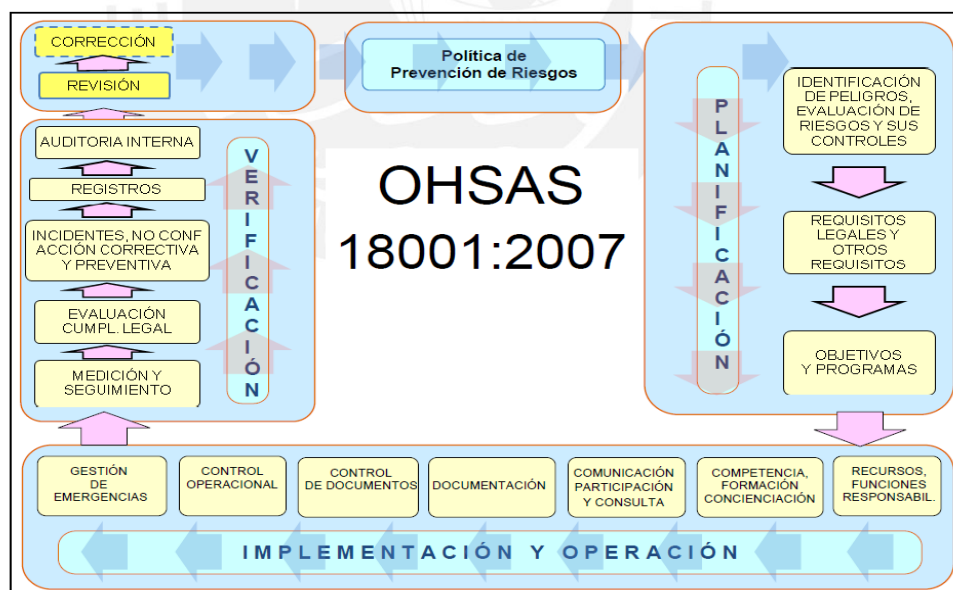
CORRECCIÓN

REVISIÓN

Política de Prevención de Riesgos

AUDITORIA INTERNA

REGISTROS

INCIDENTES, NO CONF ACCIÓN CORRECTIVA Y PREVENTIVA

EVALUACIÓN CUMPL. LEGAL

MEDICIÓN Y SEGUIMIENTO

VERIFICACIÓN

OHSAS 18001:2007

PLANIFICACIÓN

IDENTIFICACIÓN DE PELIGROS, EVALUACIÓN DE RIESGOS Y SUS CONTROLES

REQUISITOS LEGALES Y OTROS REQUISITOS

OBJETIVOS Y PROGRAMAS

GESTIÓN DE EMERGENCIAS

CONTROL OPERACIONAL

CONTROL DE DOCUMENTOS

DOCUMENTACIÓN

COMUNICACIÓN PARTICIPACIÓN Y CONSULTA

COMPETENCIA, FORMACIÓN CONCIENCIACIÓN

RECURSOS, FUNCIONES RESPONSABIL.

IMPLEMENTACIÓN Y OPERACIÓN